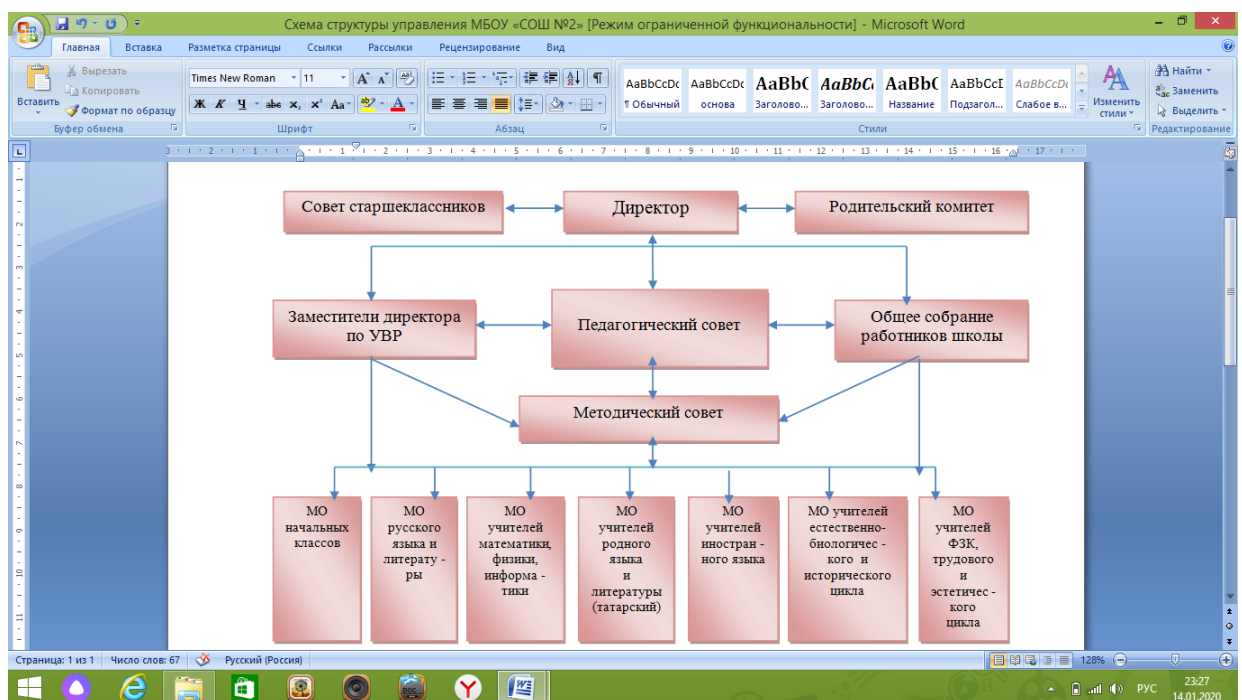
Схема структуры управления МБОУ «СОШ №2» [Режим ограниченной функциональности] - Microsoft Word

Главная Вставка Разметка страницы Ссылки Рассылки Рецензирование Вид

Вставить
Вырезать
Копировать
Формат по образцу
Буфер обмена

Times New Roman 11
Шрифт

Абзац

AaBbCcDc ¶ Обычный
AaBbCcDc основа
AaBbC Заголово...
AaBbCc Заголово...
AaBbC Название
AaBbCcI Подзагол...
AaBbCcDc Слабое в...
Изменить стили
Стили

Найти
Заменить
Выделить
Редактирование

Совет старшеклассников

Директор

Родительский комитет

Заместители директора по УВР

Педагогический совет

Общее собрание работников школы

Методический совет

МО начальных классов

МО русского языка и литерату - ры

МО учителей математики, физики, информа - тики

МО учителей родного языка и литературы (татарский)

МО учителей иностран - ного языка

МО учителей естественно-биологичес - кого и исторического цикла

МО учителей ФЗК, трудового и эстетичес - кого цикла

Страница: 1 из 1 Число слов: 67 Русский (Россия) 128%

РУС 23:27 14.01.2020